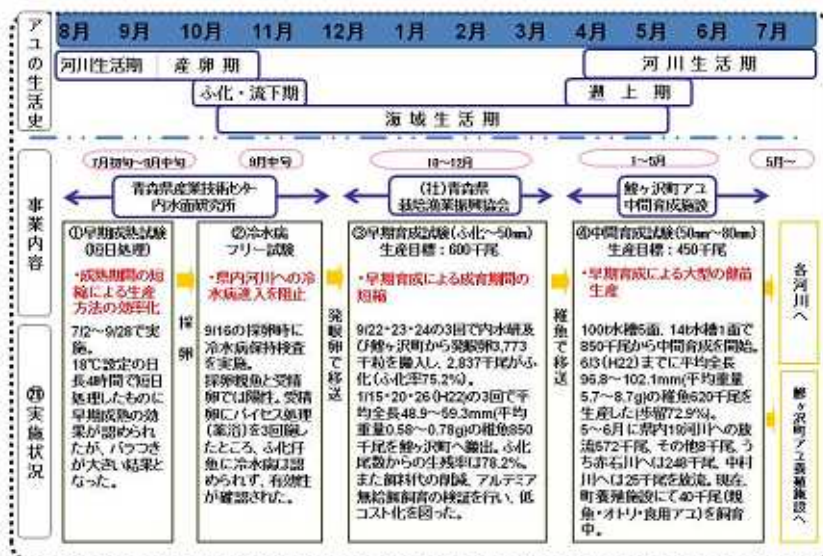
アユの生活史

8月 9月 10月 11月 12月 1月 2月 3月 4月 5月 6月 7月

河川生活期 産卵期 河川生活期
ふ化・流下期 遡上期
海域生活期

事業内容

7月初旬～9月中旬 9月中旬 10～12月 1～5月 5月～

青森県産業技術センター内水面研究所
(社)青森県栽培漁業振興協会
鰺ヶ沢町アユ中間育成施設

①早期成熟試験(短日処理)
・成熟期間の短縮による生産方法の効率化
7/2～9/28で実施。18℃設定の日長4時間で短日処理したものに早期成熟の効果が認められたが、バラつきが大きい結果となった。

採卵

②冷水病フリー試験
・県内河川への冷水病進入を阻止
9/16の採卵時に冷水病保菌検査を実施。採卵親魚と受精卵でPCR陽性、受精卵にパイセス処理(薬浴)を3回施したところ、ふ化仔魚に冷水病は認められず、有効性が確認された。

発眼卵で移送

③早期育成試験(ふ化～50mm)
生産目標：600千尾
・早期育成による成育期間の短縮
9/22・23・24の3回で内水研及び鰺ヶ沢町から発眼卵3,773千粒を搬入し、2,837千尾がふ化(ふ化率75.2%)。
1/15・20・26(H22)の3回で平均全長48.9～59.3mm(平均重量0.58～0.78g)の稚魚850千尾を鰺ヶ沢町へ搬出。ふ化尾数からの生残率は78.2%。
また飼料代の削減、アルテミア無給餌飼育の検証を行い、低コスト化を図った。

稚魚で移送

④中間育成試験(50mm～80mm)
生産目標：450千尾
・早期育成による大型の種苗生産
100t水槽5面、14t水槽1面で850千尾から中間育成を開始。6/3(H22)までに平均全長96.8～102.1mm(平均重量5.7～8.7g)の稚魚620千尾を生産した(歩留72.9%)。
5～6月に県内19河川への放流572千尾、その他8千尾、うち赤石川へは248千尾、中村川へは25千尾を放流。現在、町養殖施設にて40千尾(親魚・オトリ・食用アユ)を飼育中。

各河川へ

鰺ヶ沢町アユ養殖施設へ

㉑実施状況